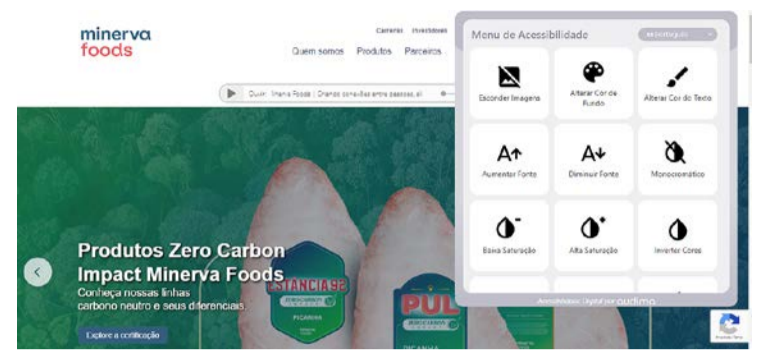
minerva foods

Carreiras Investidores

Quem somos Produtos Parceiros

Ouvir: Minerva Foods | Criando conexões entre pessoas, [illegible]

Produtos Zero Carbon Impact Minerva Foods

Conheça nossas linhas carbono neutro e seus diferenciais.

Explore a certificação

ESTANCIA 92

PICANHA

PUL

PICANHA

Menu de Acessibilidade

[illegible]

Esconder Imagens

Alterar Cor de Fundo

Alterar Cor do Texto

Aumentar Fonte

Diminuir Fonte

Monocromático

Baixa Saturação

Alta Saturação

Inverter Cores

Acessibilidade Digital por audima

Privacidade - Termos